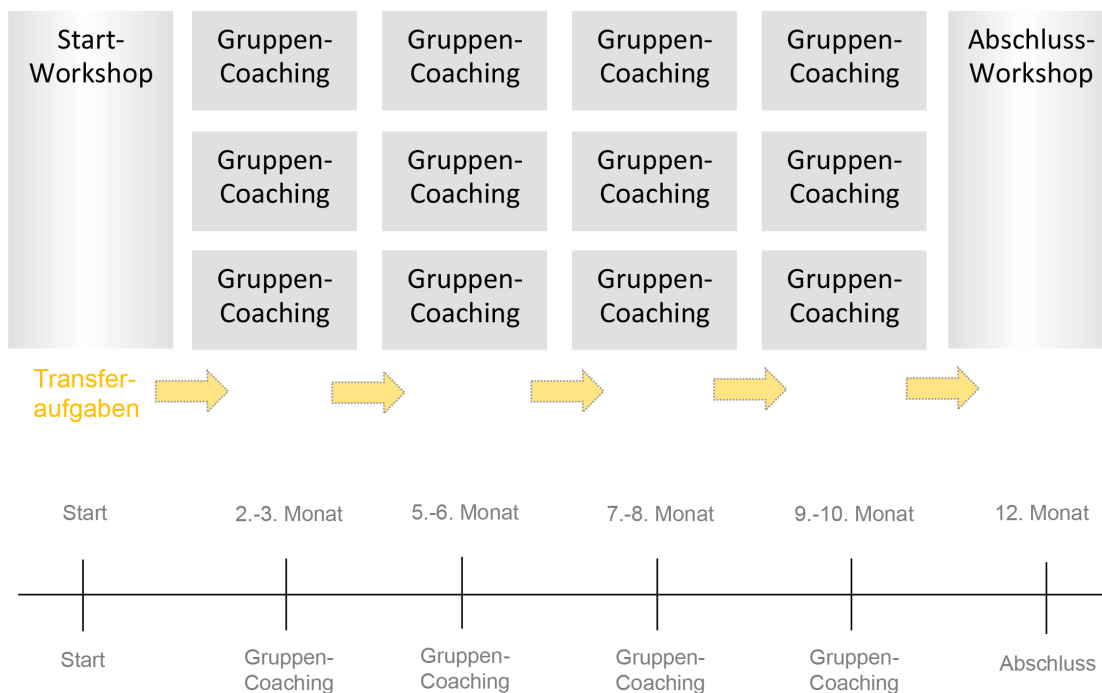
Start-Workshop

Gruppen-Coaching

Gruppen-Coaching

Gruppen-Coaching

Gruppen-Coaching

Gruppen-Coaching

Gruppen-Coaching

Gruppen-Coaching

Gruppen-Coaching

Gruppen-Coaching

Gruppen-Coaching

Gruppen-Coaching

Gruppen-Coaching

Abschluss-Workshop

Transfer-aufgaben

Start

2.-3. Monat

5.-6. Monat

7.-8. Monat

9.-10. Monat

12. Monat

Start

Gruppen-Coaching

Gruppen-Coaching

Gruppen-Coaching

Gruppen-Coaching

Abschluss